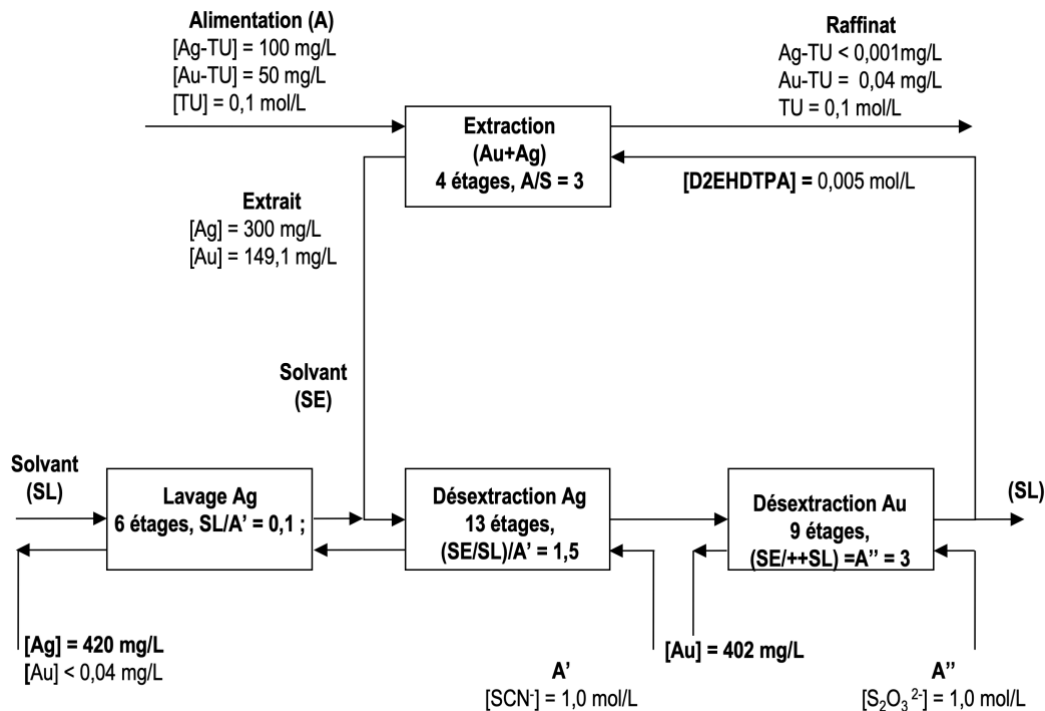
Alimentation (A)
[Ag-TU] = 100 mg/L
[Au-TU] = 50 mg/L
[TU] = 0,1 mol/L

Raffinat
Ag-TU < 0,001mg/L
Au-TU = 0,04 mg/L
TU = 0,1 mol/L

Extraction
(Au+Ag)
4 étages, A/S = 3

[D2EHDTPA] = 0,005 mol/L

Extrait
[Ag] = 300 mg/L
[Au] = 149,1 mg/L

Solvant
(SE)

Solvant
(SL)

Lavage Ag
6 étages, SL/A' = 0,1 ;

Désextraction Ag
13 étages,
(SE/SL)/A' = 1,5

Désextraction Au
9 étages,
(SE/++SL) =A'' = 3

(SL)

[Ag] = 420 mg/L
[Au] < 0,04 mg/L

[Au] = 402 mg/L

A'
[SCN$^-$] = 1,0 mol/L

A''
[$S_2O_3{}^{2-}$] = 1,0 mol/L